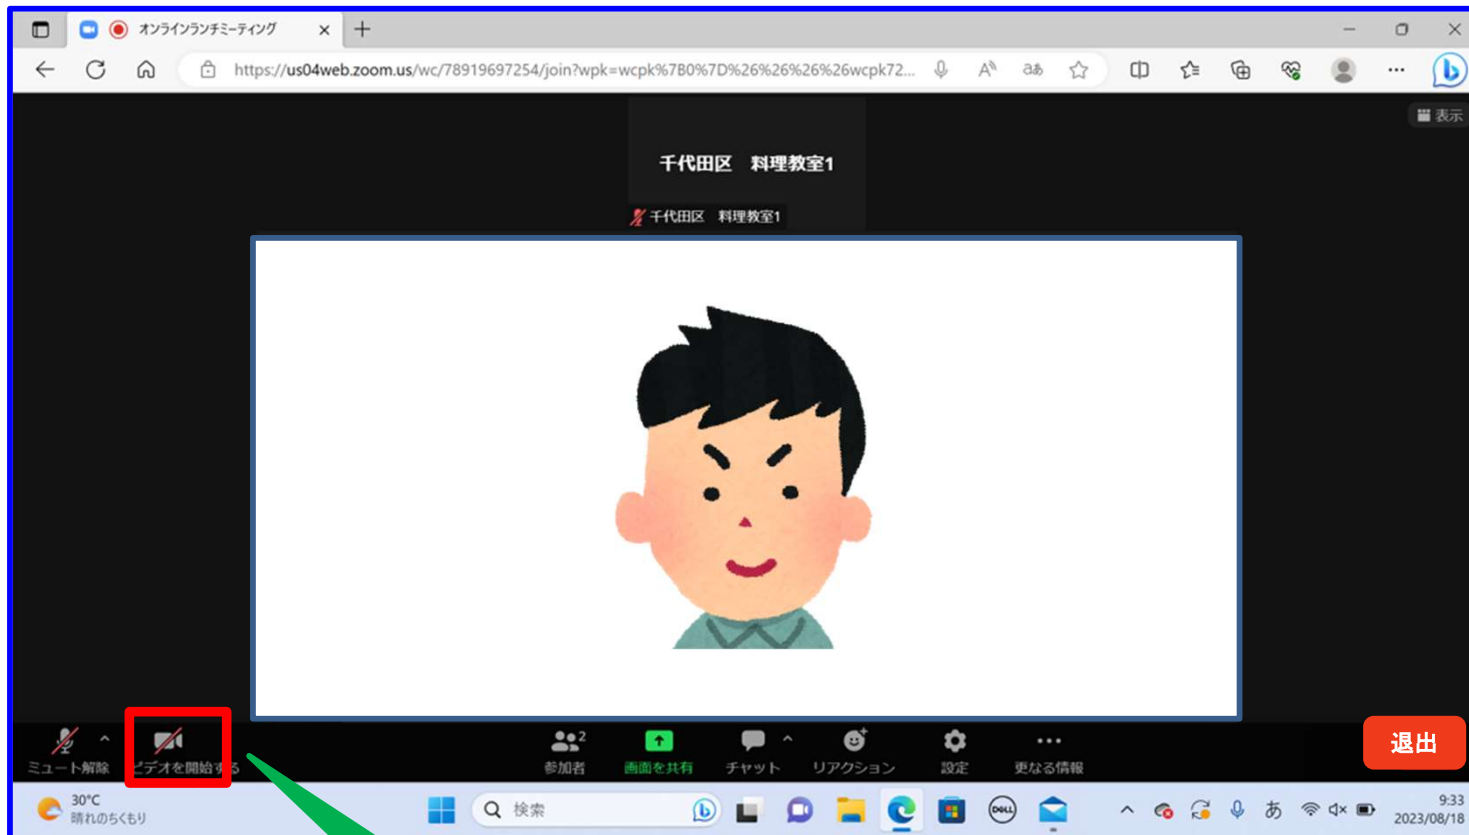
オンラインランチミーティング

https://us04web.zoom.us/wc/78919697254/join?wpk=wcpk%7B0%7D%26%26%26%26wcpk72...

表示

千代田区　料理教室1

千代田区　料理教室1

ミュート解除　ビデオを開始する　参加者 2　画面を共有　チャット　リアクション　設定　更なる情報

退出

30°C
晴れのちくもり

検索

9:33
2023/08/18